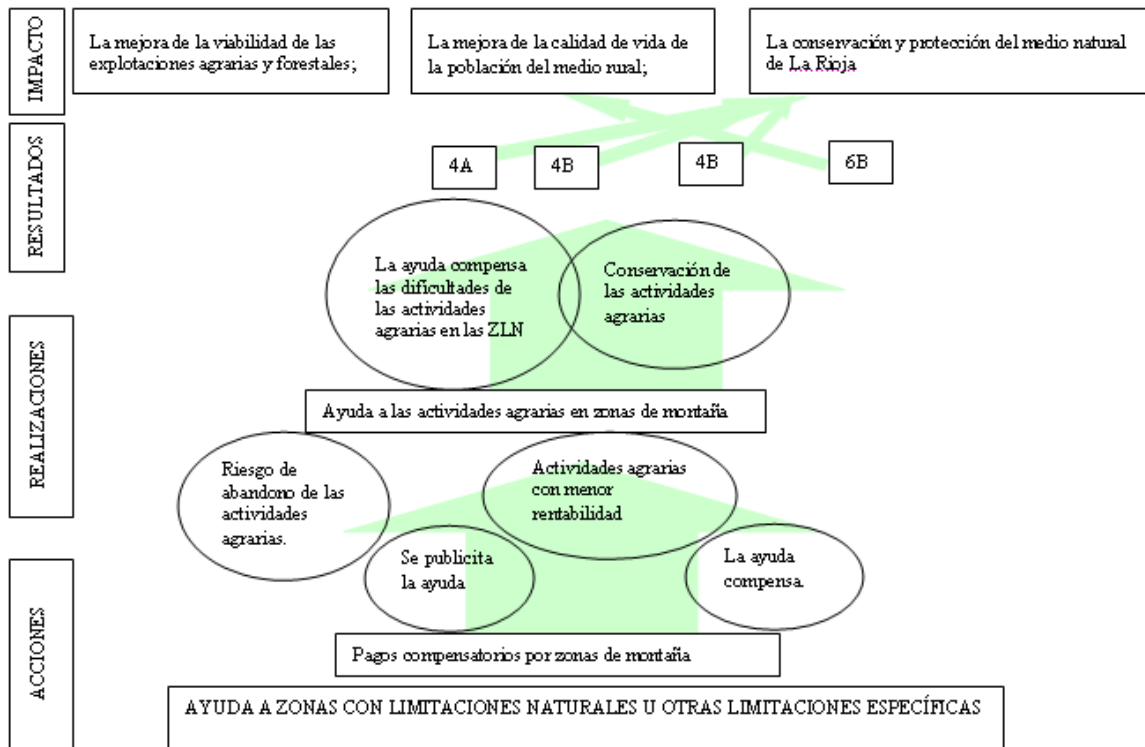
IMPACTO

La mejora de la viabilidad de las explotaciones agrarias y forestales;

La mejora de la calidad de vida de la población del medio rural;

La conservación y protección del medio natural de La Rioja

RESULTADOS

4A

4B

4B

6B

La ayuda compensa las dificultades de las actividades agrarias en las ZLN

Conservación de las actividades agrarias

REALIZACIONES

Ayuda a las actividades agrarias en zonas de montaña

Riesgo de abandono de las actividades agrarias.

Actividades agrarias con menor rentabilidad

Se publicita la ayuda

La ayuda compensa.

ACCIONES

Pagos compensatorios por zonas de montaña

AYUDA A ZONAS CON LIMITACIONES NATURALES U OTRAS LIMITACIONES ESPECÍFICAS